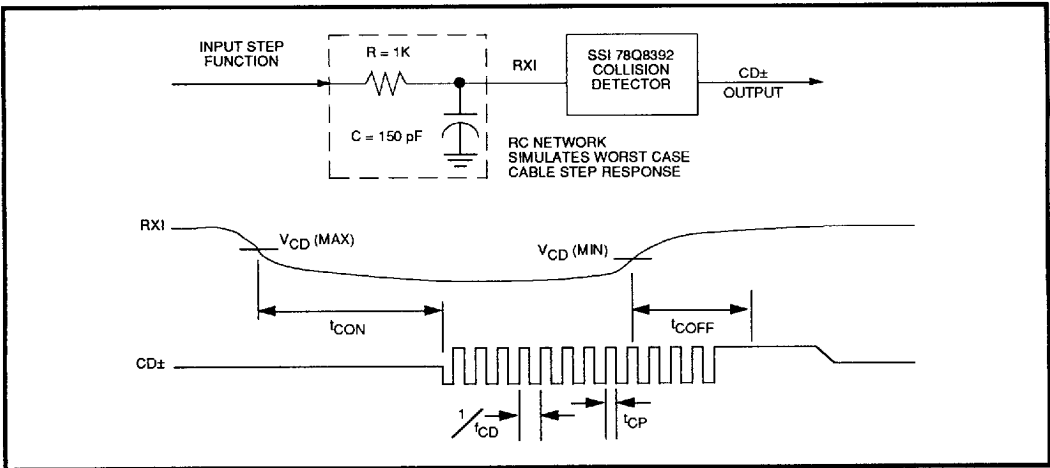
INPUT STEP FUNCTION

R = 1K

C = 150 pF

RXI

SSI 78Q8392 COLLISION DETECTOR

CD±

OUTPUT

RC NETWORK SIMULATES WORST CASE CABLE STEP RESPONSE

RXI

$V_{CD}$ (MAX)

$V_{CD}$ (MIN)

$t_{CON}$

$t_{COFF}$

CD±

$1/f_{CD}$

$t_{CP}$